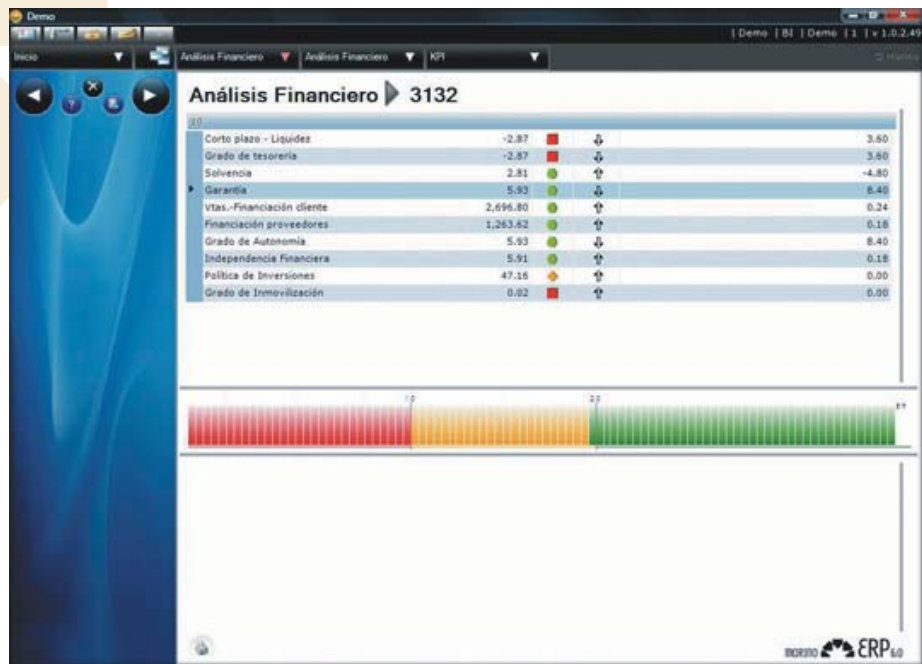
Demo

| Demo | BI | Demo | 1 | v 1.0.2.49

Inicio

Análisis Financiero

Análisis Financiero

KPI

Análisis Financiero 3132

| | | | |
|---|---|---|---|
| Corto plazo - Liquidez | -2.87 | | 3.60 |
| Grado de tesorería | -2.87 | | 3.60 |
| Solvencia | 2.81 | | -4.80 |
| Garantía | 5.93 | | 8.40 |
| Vtas.-Financiación cliente | 2,696.80 | | 0.24 |
| Financiación proveedores | 1,263.62 | | 0.18 |
| Grado de Autonomía | 5.93 | | 8.40 |
| Independencia Financiera | 5.91 | | 0.18 |
| Política de Inversiones | 47.16 | | 0.00 |
| Grado de Inmovilización | 0.02 | | 0.00 |

ERP 6.0